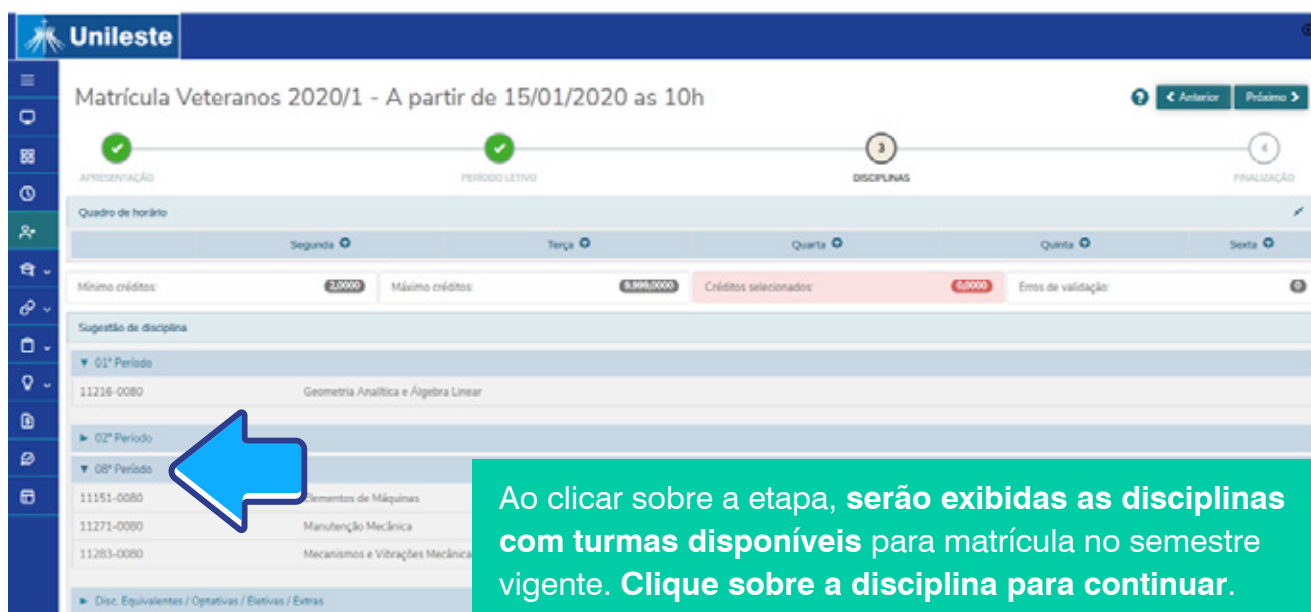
Unileste

Matrícula Veteranos 2020/1 - A partir de 15/01/2020 as 10h

< Anterior Próximo >

APRESENTAÇÃO PERÍODO LETIVO 3 DISCIPLINAS 4 FINALIZAÇÃO

Quadro de horário

| Segunda | Terça | Quarta | Quinta | Sexta |
|---|---|---|---|---|

Mínimo créditos: 2,0000 Máximo créditos: 9.999,0000 Créditos selecionados: 0,0000 Erros de validação: 0

Sugestão de disciplina

▼ 01º Período

11216-0080 Geometria Analítica e Álgebra Linear

► 02º Período

▼ 08º Período

11151-0080 Elementos de Máquinas

11271-0080 Manutenção Mecânica

11283-0080 Mecanismos e Vibrações Mecânica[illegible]

► Disc. Equivalentes / Optativas / Eletivas / Extras

Ao clicar sobre a etapa, **serão exibidas as disciplinas com turmas disponíveis** para matrícula no semestre vigente. **Clique sobre a disciplina para continuar**.